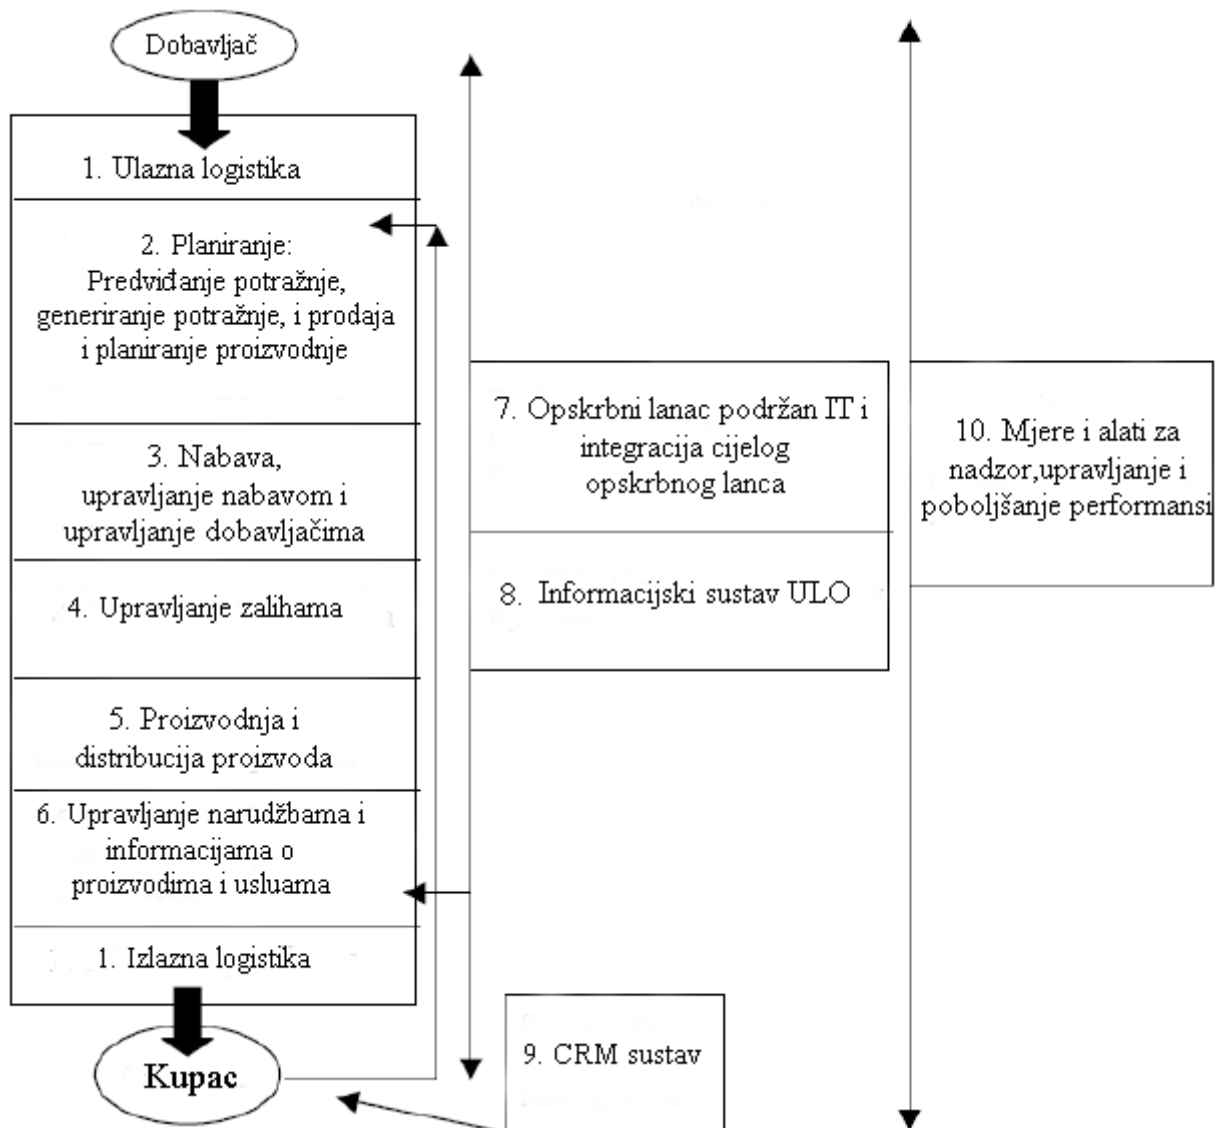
Dobavljač

1. Ulazna logistika

2. Planiranje: Predviđanje potražnje, generiranje potražnje, i prodaja i planiranje proizvodnje

3. Nabava, upravljanje nabavom i upravljanje dobavljačima

4. Upravljanje zalihama

5. Proizvodnja i distribucija proizvoda

6. Upravljanje narudžbama i informacijama o proizvodima i usluama

1. Izlazna logistika

Kupac

7. Opskrbni lanac podržan IT i integracija cijelog opskrbnog lanca

8. Informacijski sustav ULO

9. CRM sustav

10. Mjere i alati za nadzor,upravljanje i poboljšanje performansi